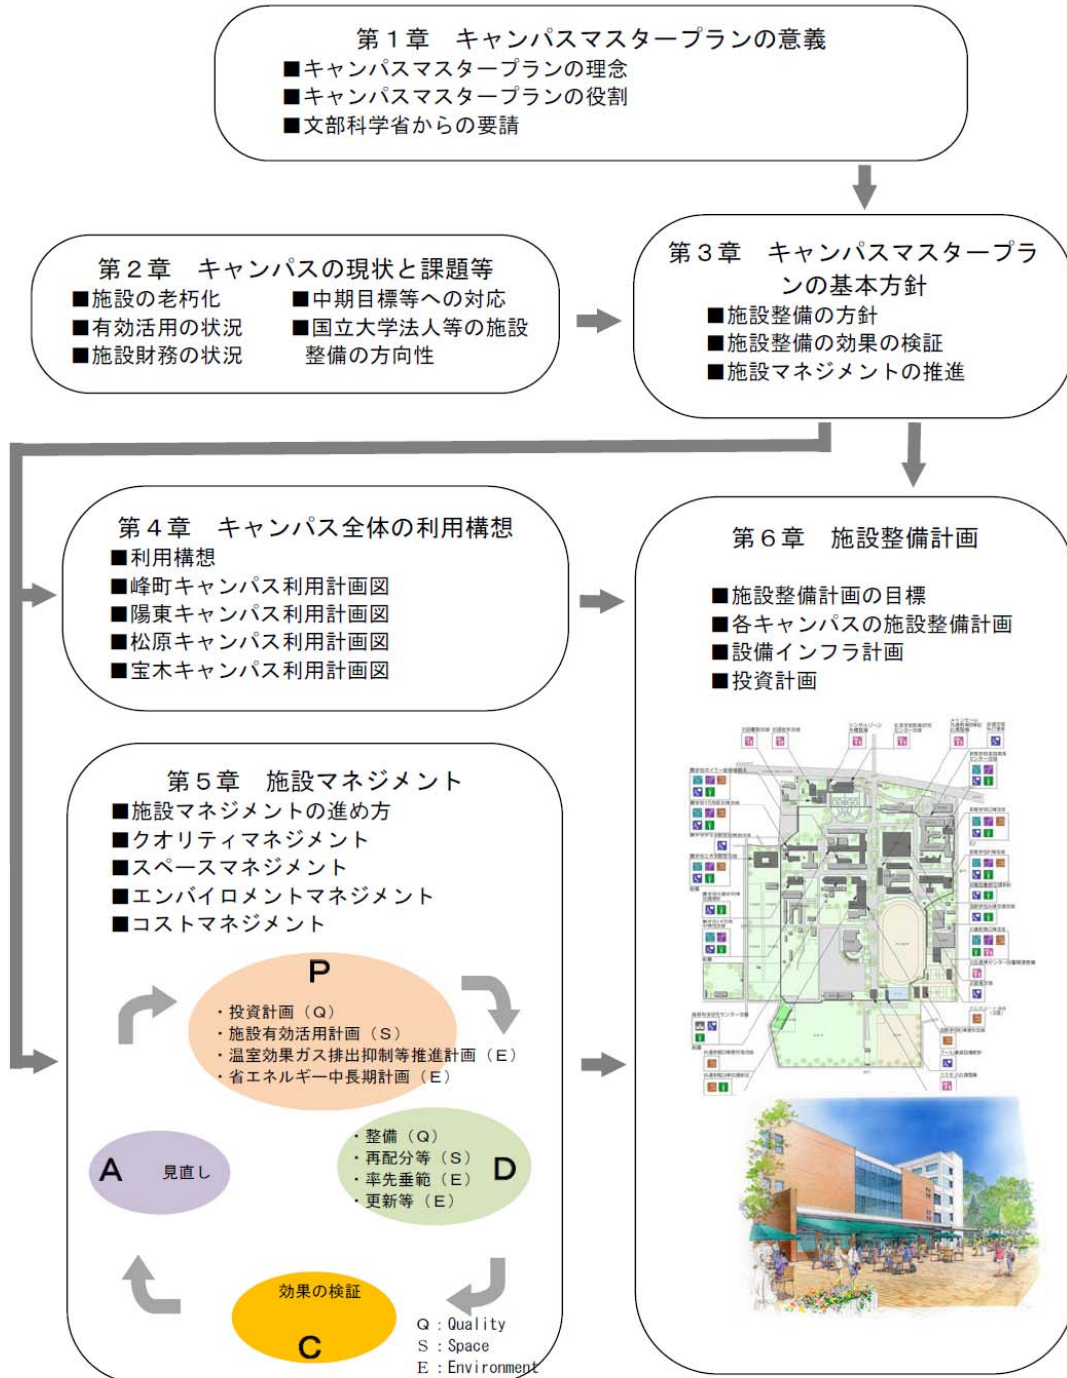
第１章　キャンパスマスタープランの意義
■キャンパスマスタープランの理念
■キャンパスマスタープランの役割
■文部科学省からの要請

第２章　キャンパスの現状と課題等
■施設の老朽化
■有効活用の状況
■施設財務の状況
■中期目標等への対応
■国立大学法人等の施設整備の方向性

第３章　キャンパスマスタープランの基本方針
■施設整備の方針
■施設整備の効果の検証
■施設マネジメントの推進

第４章　キャンパス全体の利用構想
■利用構想
■峰町キャンパス利用計画図
■陽東キャンパス利用計画図
■松原キャンパス利用計画図
■宝木キャンパス利用計画図

第５章　施設マネジメント
■施設マネジメントの進め方
■クオリティマネジメント
■スペースマネジメント
■エンバイロメントマネジメント
■コストマネジメント

P
・投資計画（Q）
・施設有効活用計画（S）
・温室効果ガス排出抑制等推進計画（E）
・省エネルギー中長期計画（E）

A　見直し

・整備（Q）
・再配分等（S）
・率先垂範（E）
・更新等（E）
D

効果の検証
C

Q：Quality
S：Space
E：Environment

第６章　施設整備計画
■施設整備計画の目標
■各キャンパスの施設整備計画
■設備インフラ計画
■投資計画